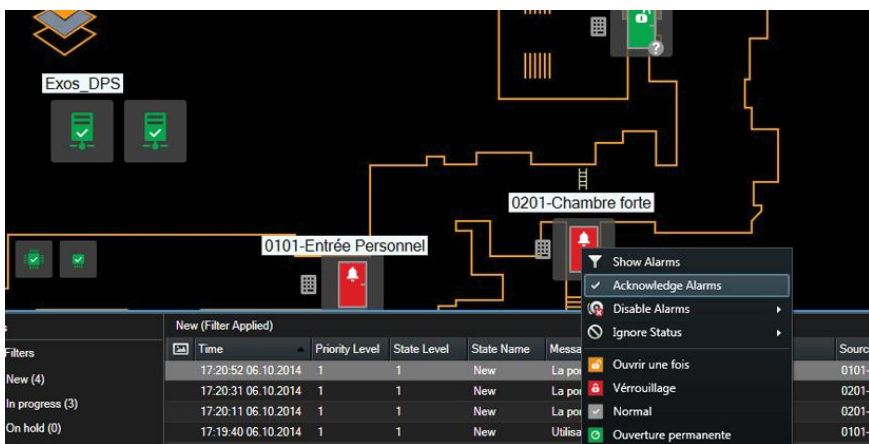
Exos_DPS

0201-Chambre forte

0101-Entrée Personnel

Show Alarms
Acknowledge Alarms
Disable Alarms
Ignore Status
Ouvrir une fois
Vérrouillage
Normal
Ouverture permanente

Filters
New (4)
In progress (3)
On hold (0)

New (Filter Applied)

| | Time | Priority Level | State Level | State Name | Messa | Sourc |
|---|---|---|---|---|---|---|
| | 17:20:52 06.10.2014 | 1 | 1 | New | La por | 0101- |
| | 17:20:31 06.10.2014 | 1 | 1 | New | La por | 0201- |
| | 17:20:11 06.10.2014 | 1 | 1 | New | La por | 0201- |
| | 17:19:40 06.10.2014 | 1 | 1 | New | Utilisa | 0101- |